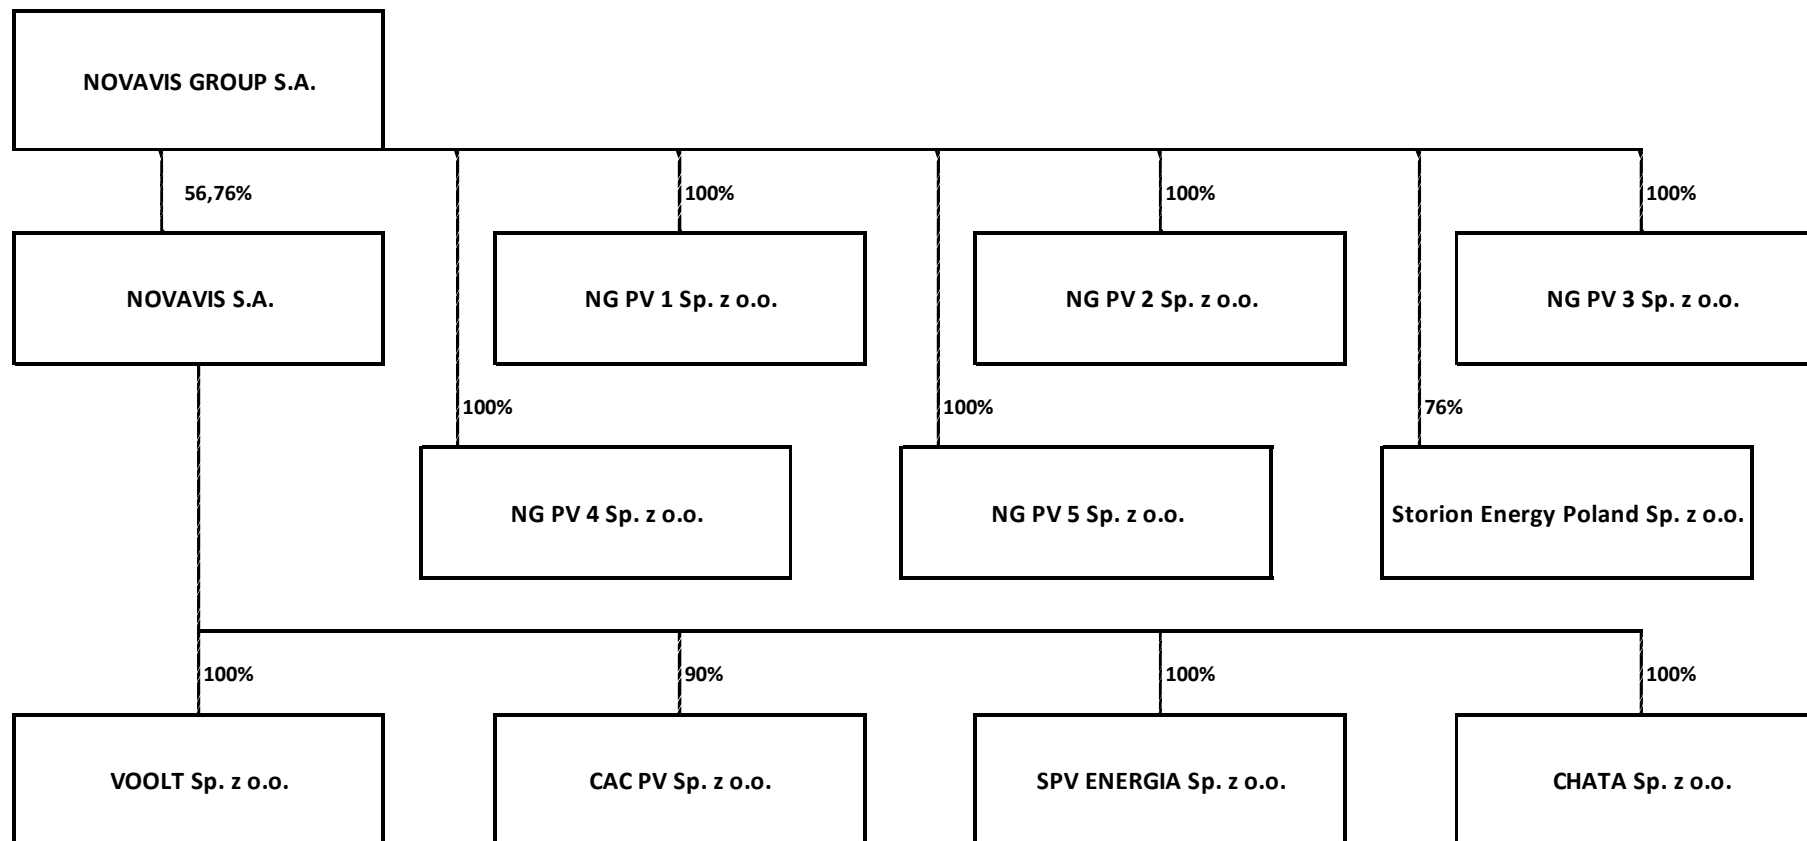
NOVAVIS GROUP S.A.

56,76%

100%

100%

100%

NOVAVIS S.A.

NG PV 1 Sp. z o.o.

NG PV 2 Sp. z o.o.

NG PV 3 Sp. z o.o.

100%

100%

76%

NG PV 4 Sp. z o.o.

NG PV 5 Sp. z o.o.

Storion Energy Poland Sp. z o.o.

100%

90%

100%

100%

VOOLT Sp. z o.o.

CAC PV Sp. z o.o.

SPV ENERGIA Sp. z o.o.

CHATA Sp. z o.o.